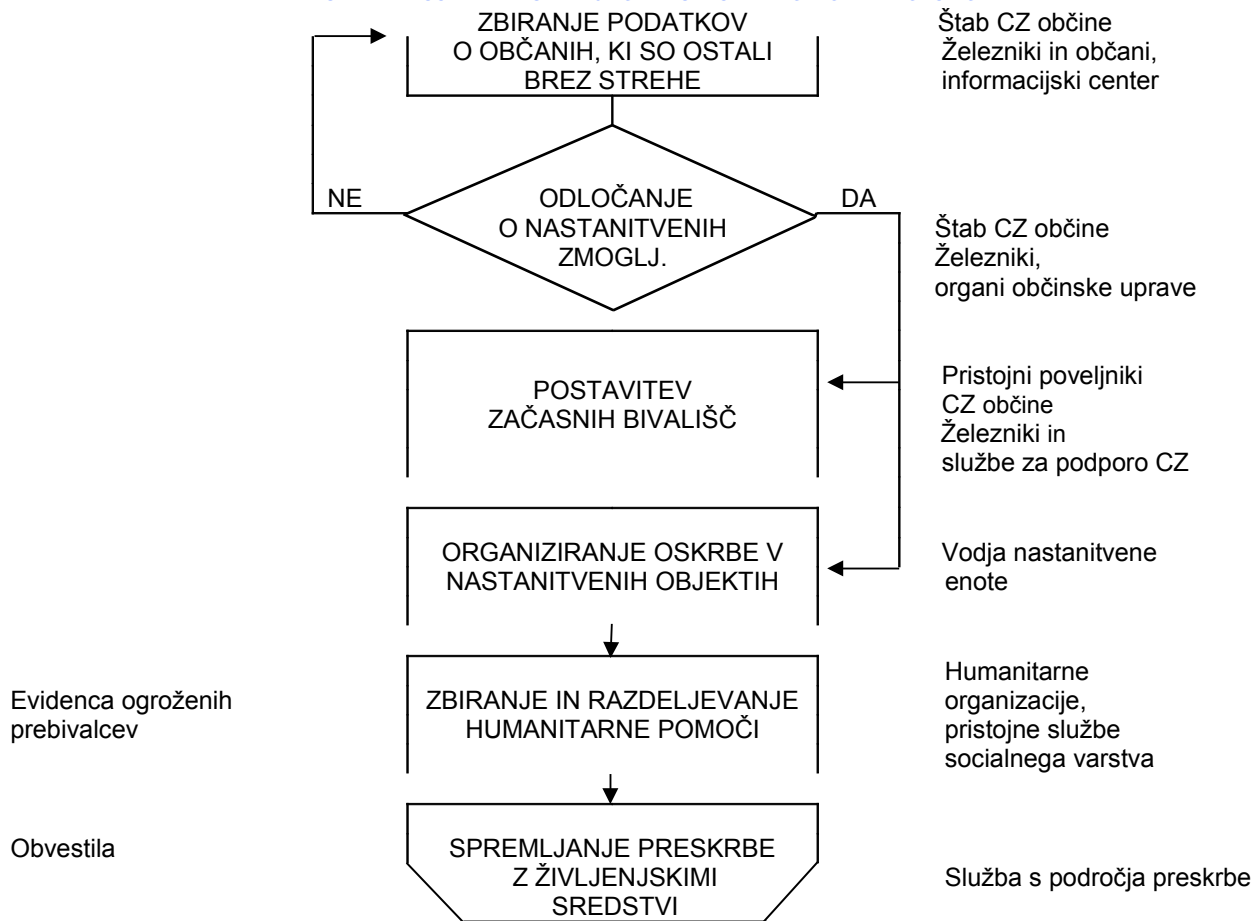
ZBIRANJE PODATKOV O OBČANIH, KI SO OSTALI BREZ STREHE

Štab CZ občine Železniki in občani, informacijski center

NE

ODLOČANJE O NASTANITVENIH ZMOGLJ.

DA

Štab CZ občine Železniki, organi občinske uprave

POSTAVITEV ZAČASNIH BIVALIŠČ

Pristojni poveljniki CZ občine Železniki in službe za podporo CZ

ORGANIZIRANJE OSKRBE V NASTANITVENIH OBJEKTIH

Vodja nastanitvene enote

Evidenca ogroženih prebivalcev

ZBIRANJE IN RAZDELJEVANJE HUMANITARNE POMOČI

Humanitarne organizacije, pristojne službe socialnega varstva

Obvestila

SPREMLJANJE PRESKRBE Z ŽIVLJENJSKIMI SREDSTVI

Služba s področja preskrbe